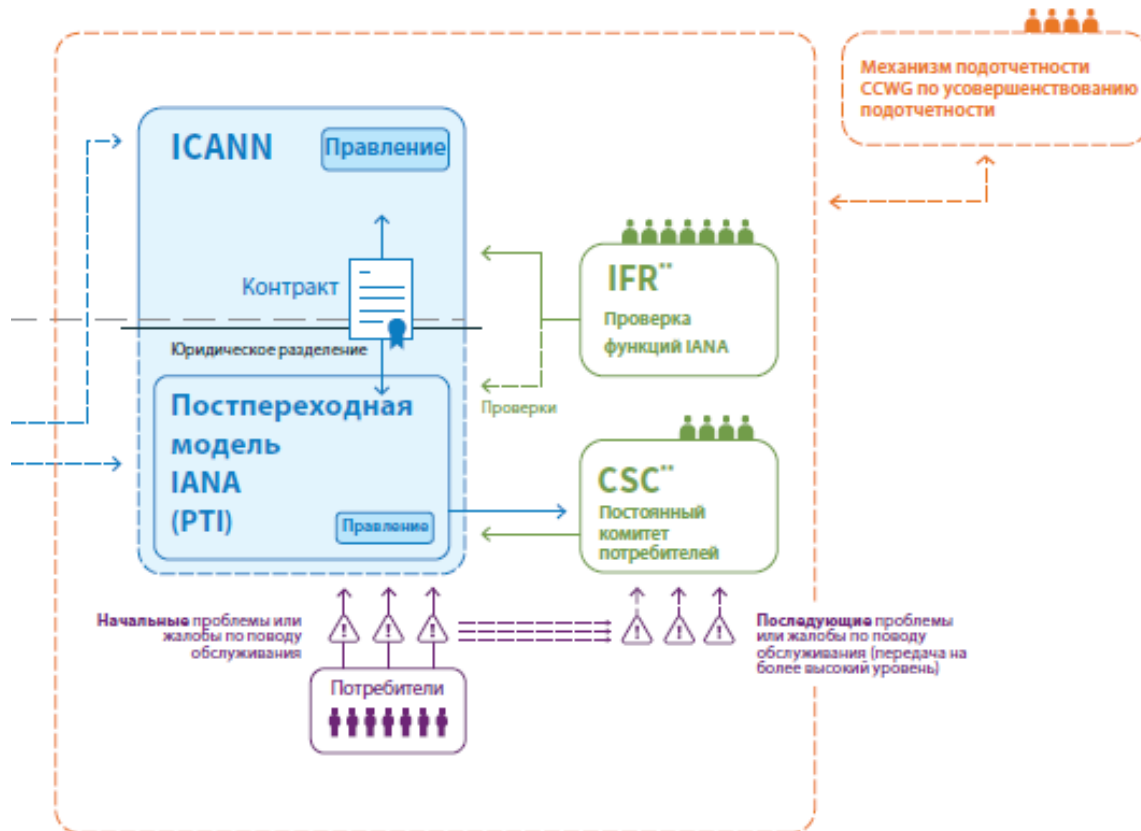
Механизм подотчетности CCWG по усовершенствованию подотчетности

ICANN

Правление

Контракт

Юридическое разделение

Постпереходная модель IANA (PTI)

Правление

IFR**

Проверка функций IANA

Проверки

CSC**

Постоянный комитет потребителей

Начальные проблемы или жалобы по поводу обслуживания

Последующие проблемы или жалобы по поводу обслуживания (передача на более высокий уровень)

Потребители